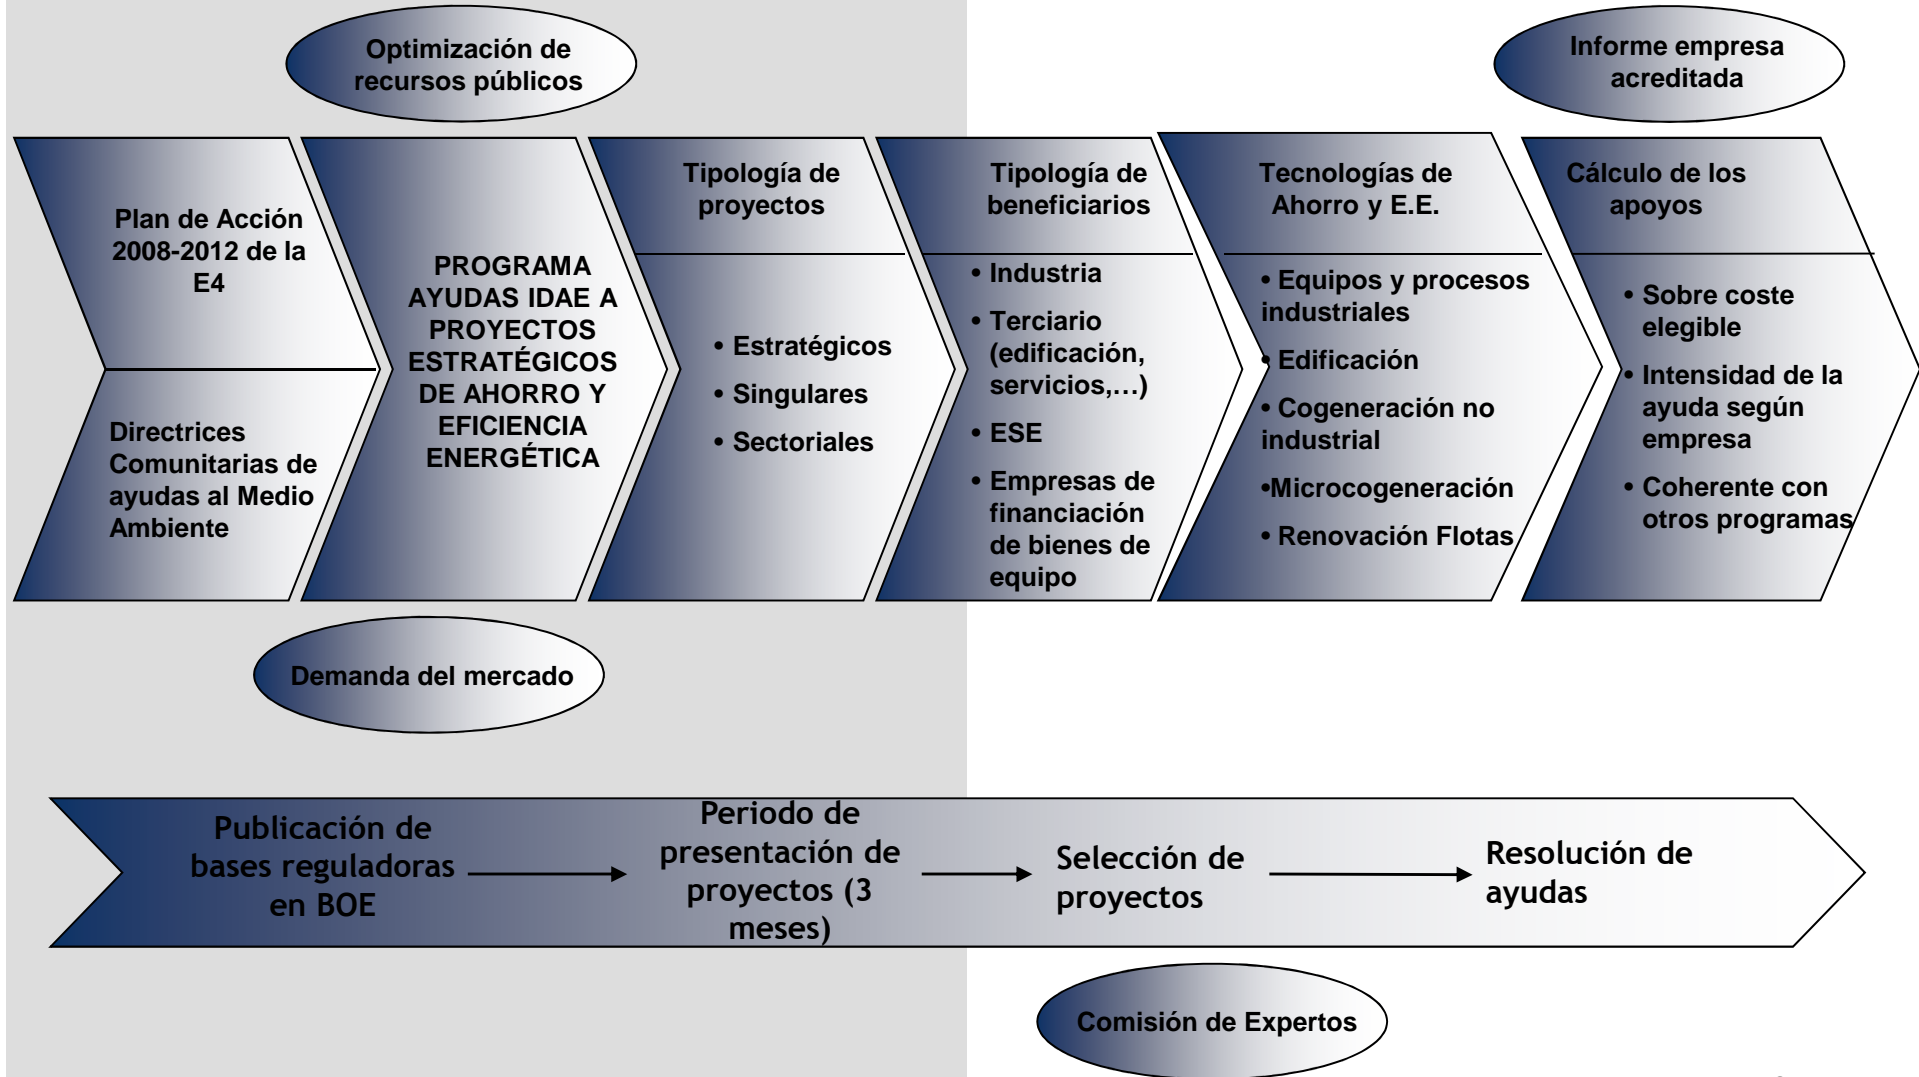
Optimización de recursos públicos

Informe empresa acreditada

Plan de Acción 2008-2012 de la E4

Directrices Comunitarias de ayudas al Medio Ambiente

PROGRAMA AYUDAS IDAE A PROYECTOS ESTRATÉGICOS DE AHORRO Y EFICIENCIA ENERGÉTICA

Tipología de proyectos

• Estratégicos
• Singulares
• Sectoriales

Tipología de beneficiarios

• Industria
• Terciario (edificación, servicios,…)
• ESE
• Empresas de financiación de bienes de equipo

Tecnologías de Ahorro y E.E.

• Equipos y procesos industriales
• Edificación
• Cogeneración no industrial
•Microcogeneración
• Renovación Flotas

Cálculo de los apoyos

• Sobre coste elegible
• Intensidad de la ayuda según empresa
• Coherente con otros programas

Demanda del mercado

Publicación de bases reguladoras en BOE

Periodo de presentación de proyectos (3 meses)

Selección de proyectos

Resolución de ayudas

Comisión de Expertos